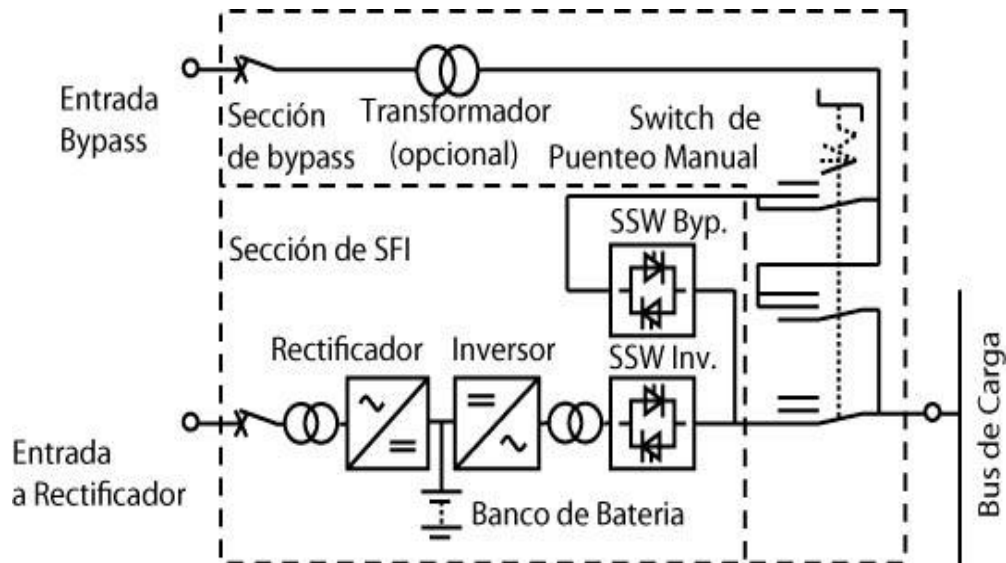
Entrada Bypass

Sección de bypass

Transformador (opcional)

Switch de Puenteo Manual

Sección de SFI

SSW Byp.

Rectificador

Inversor

SSW Inv.

Entrada a Rectificador

Banco de Bateria

Bus de Carga